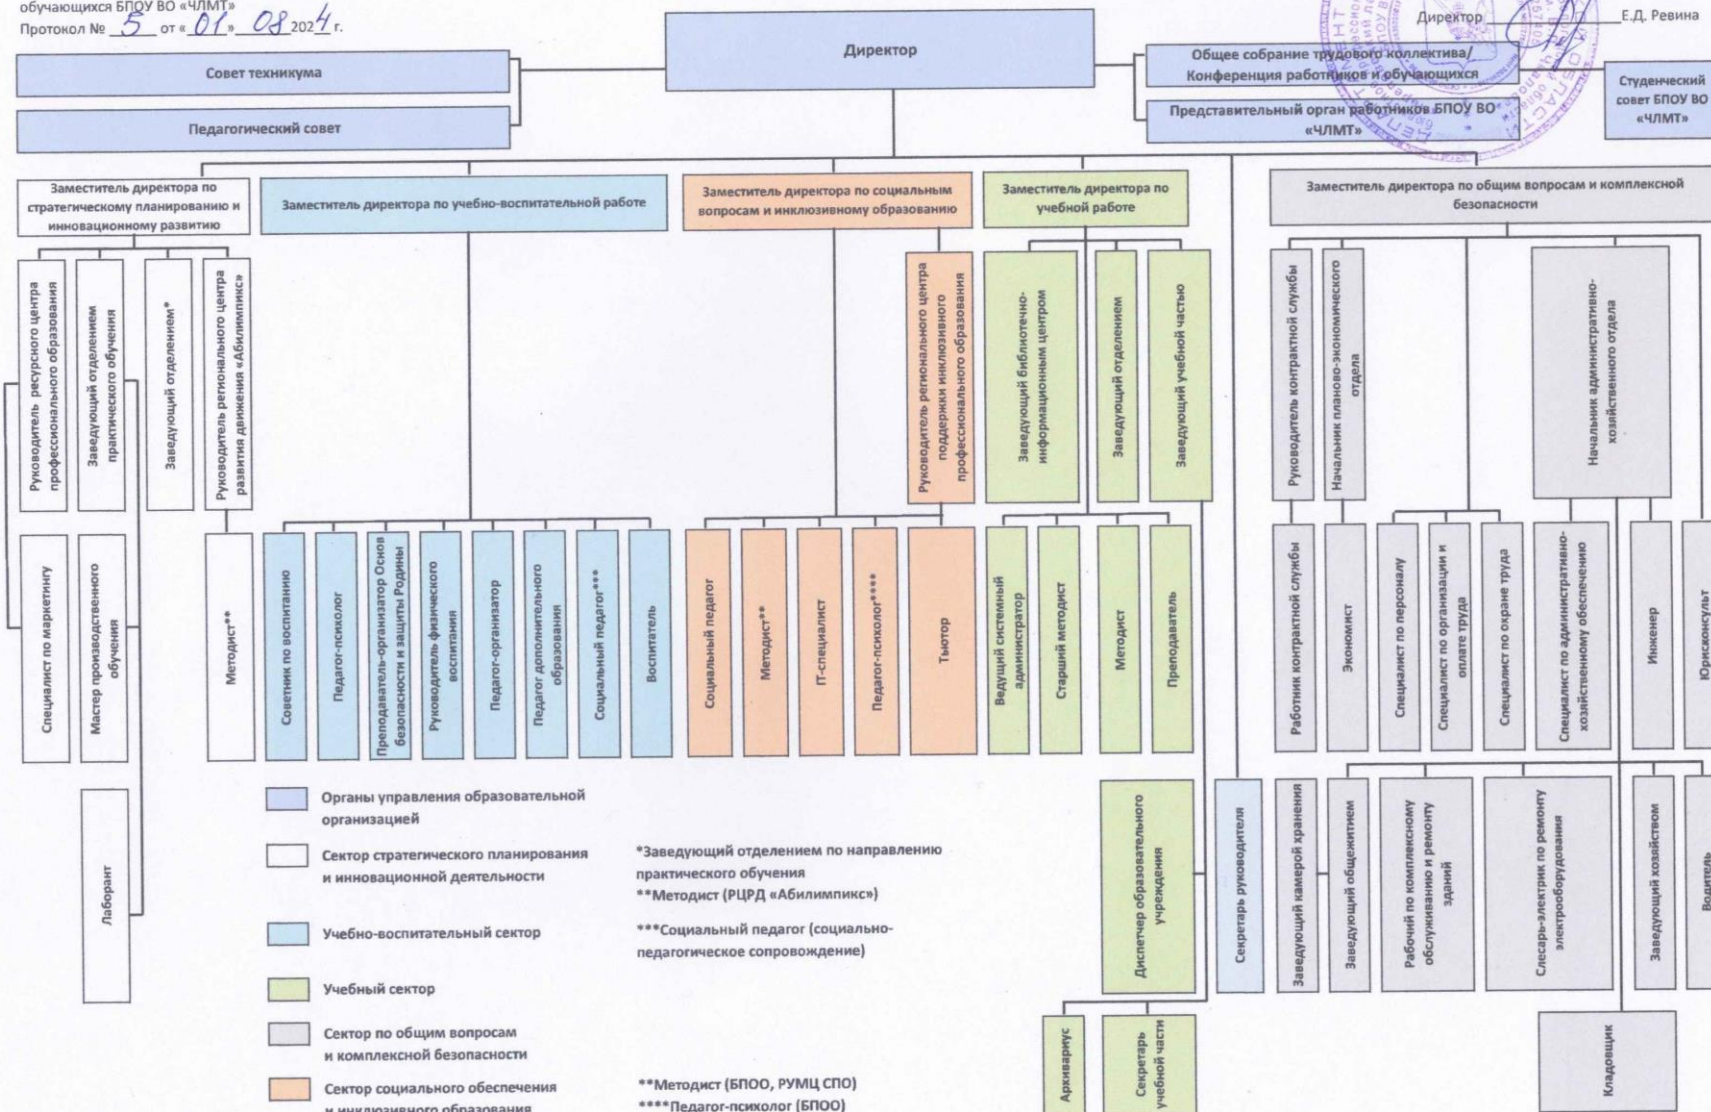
обучающихся БПОУ ВО «ЧЛМТ»
Протокол № 5 от «01» 08 2024 г.

Директор _______ Е.Д. Ревина

Директор

Совет техникума

Педагогический совет

Общее собрание трудового коллектива/ Конференция работников и обучающихся

Представительный орган работников БПОУ ВО «ЧЛМТ»

Студенческий совет БПОУ ВО «ЧЛМТ»

Заместитель директора по стратегическому планированию и инновационному развитию

Заместитель директора по учебно-воспитательной работе

Заместитель директора по социальным вопросам и инклюзивному образованию

Заместитель директора по учебной работе

Заместитель директора по общим вопросам и комплексной безопасности

Руководитель ресурсного центра профессионального образования

Заведующий отделением практического обучения

Заведующий отделением*

Руководитель регионального центра развития движения «Абилимпикс»

Специалист по маркетингу

Мастер производственного обучения

Лаборант

Методист**

Советник по воспитанию

Педагог-психолог

Преподаватель-организатор Основ безопасности и защиты Родины

Руководитель физического воспитания

Педагог-организатор

Педагог дополнительного образования

Социальный педагог***

Воспитатель

Руководитель регионального центра поддержки инклюзивного профессионального образования

Социальный педагог

Методист**

IT-специалист

Педагог-психолог****

Тьютор

Заведующий библиотечно-информационным центром

Заведующий отделением

Заведующий учебной частью

Ведущий системный администратор

Старший методист

Методист

Преподаватель

Диспетчер образовательного учреждения

Архивариус

Секретарь учебной части

Секретарь руководителя

Руководитель контрактной службы

Начальник планово-экономического отдела

Начальник административно-хозяйственного отдела

Работник контрактной службы

Экономист

Специалист по персоналу

Специалист по организации и оплате труда

Специалист по охране труда

Специалист по административно-хозяйственному обеспечению

Инженер

Юрисконсульт

Заведующий камерой хранения

Заведующий общежитием

Рабочий по комплексному обслуживанию и ремонту зданий

Слесарь-электрик по ремонту электрооборудования

Заведующий хозяйством

Водитель

Кладовщик

Органы управления образовательной организацией

Сектор стратегического планирования и инновационной деятельности

Учебно-воспитательный сектор

Учебный сектор

Сектор по общим вопросам и комплексной безопасности

Сектор социального обеспечения и инклюзивного образования

*Заведующий отделением по направлению практического обучения
**Методист (РЦРД «Абилимпикс»)

***Социальный педагог (социально-педагогическое сопровождение)

**Методист (БПОО, РУМЦ СПО)
****Педагог-психолог (БПОО)